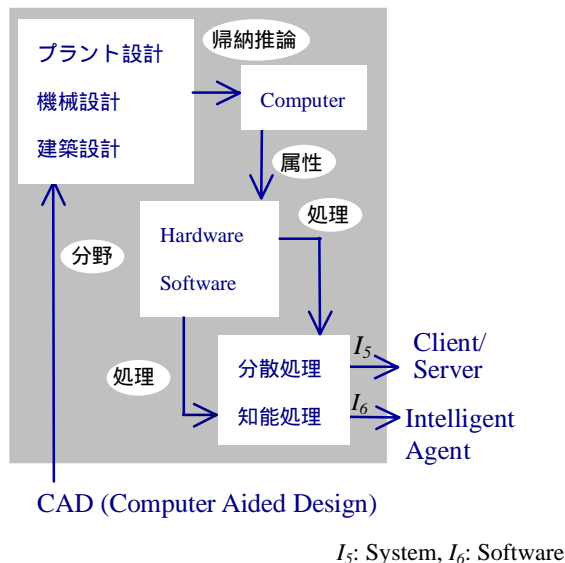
プラント設計
機械設計
建築設計

帰納推論

Computer

属性

Hardware
Software

処理

分野

処理

分散処理
知能処理

$I_5$ Client/ Server

$I_6$ Intelligent Agent

CAD (Computer Aided Design)

$I_5$: System, $I_6$: Software